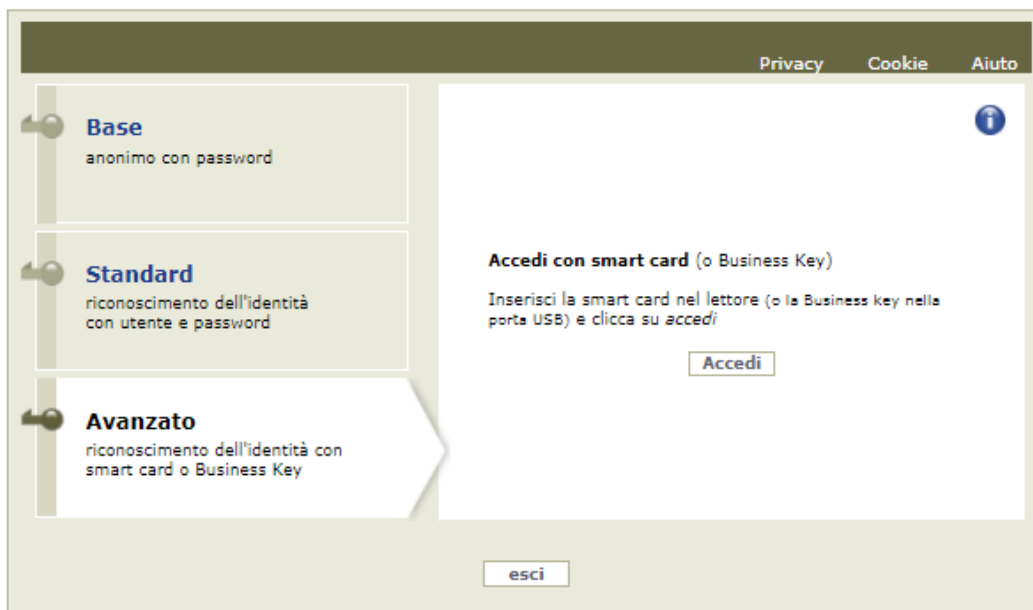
Privacy Cookie Aiuto

Base
anonimo con password

Standard
riconoscimento dell'identità con utente e password

Avanzato
riconoscimento dell'identità con smart card o Business Key

Accedi con smart card (o Business Key)

Inserisci la smart card nel lettore (o la Business key nella porta USB) e clicca su *accedi*

Accedi

esci